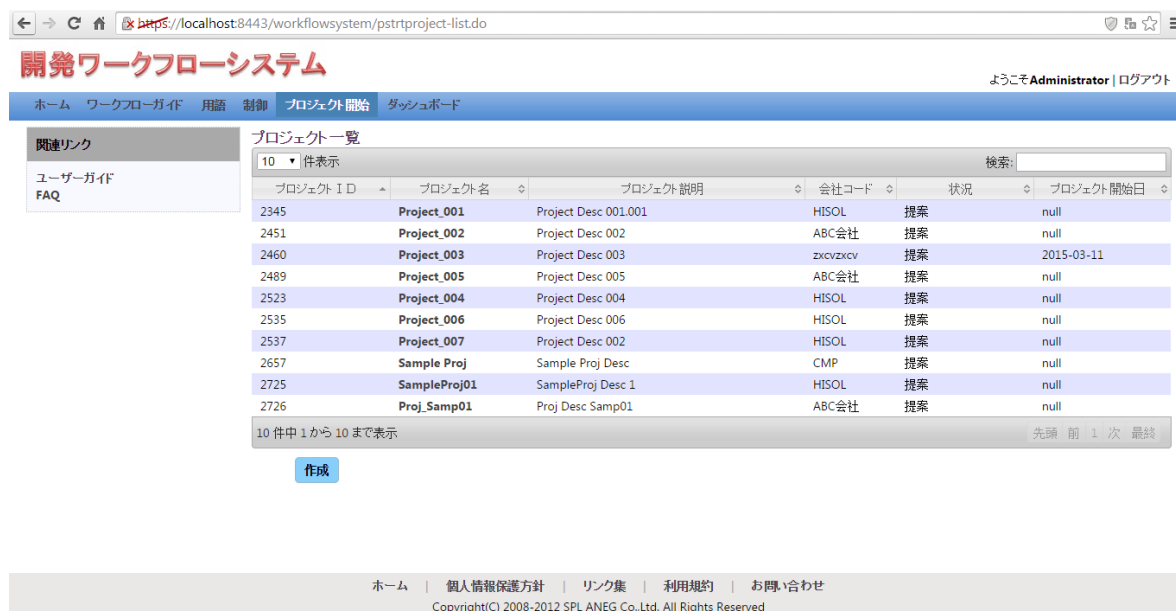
https://localhost:8443/workflowsystem/pstrtproject-list.do

開発ワークフローシステム

ようこそ Administrator | ログアウト

ホーム ワークフローガイド 用語 制御 プロジェクト開始 ダッシュボード

関連リンク

ユーザーガイド
FAQ

プロジェクト一覧

10 件表示

検索:

| プロジェクトＩＤ | プロジェクト名 | プロジェクト説明 | 会社コード | 状況 | プロジェクト開始日 |
|---|---|---|---|---|---|
| 2345 | Project_001 | Project Desc 001.001 | HISOL | 提案 | null |
| 2451 | Project_002 | Project Desc 002 | ABC会社 | 提案 | null |
| 2460 | Project_003 | Project Desc 003 | zxcvzxcv | 提案 | 2015-03-11 |
| 2489 | Project_005 | Project Desc 005 | ABC会社 | 提案 | null |
| 2523 | Project_004 | Project Desc 004 | HISOL | 提案 | null |
| 2535 | Project_006 | Project Desc 006 | HISOL | 提案 | null |
| 2537 | Project_007 | Project Desc 002 | HISOL | 提案 | null |
| 2657 | Sample Proj | Sample Proj Desc | CMP | 提案 | null |
| 2725 | SampleProj01 | SampleProj Desc 1 | HISOL | 提案 | null |
| 2726 | Proj_Samp01 | Proj Desc Samp01 | ABC会社 | 提案 | null |

10 件中 1 から 10 まで表示

先頭 前 1 次 最終

作成

ホーム | 個人情報保護方針 | リンク集 | 利用規約 | お問い合わせ

Copyright(C) 2008-2012 SPL ANEG Co.,Ltd. All Rights Reserved